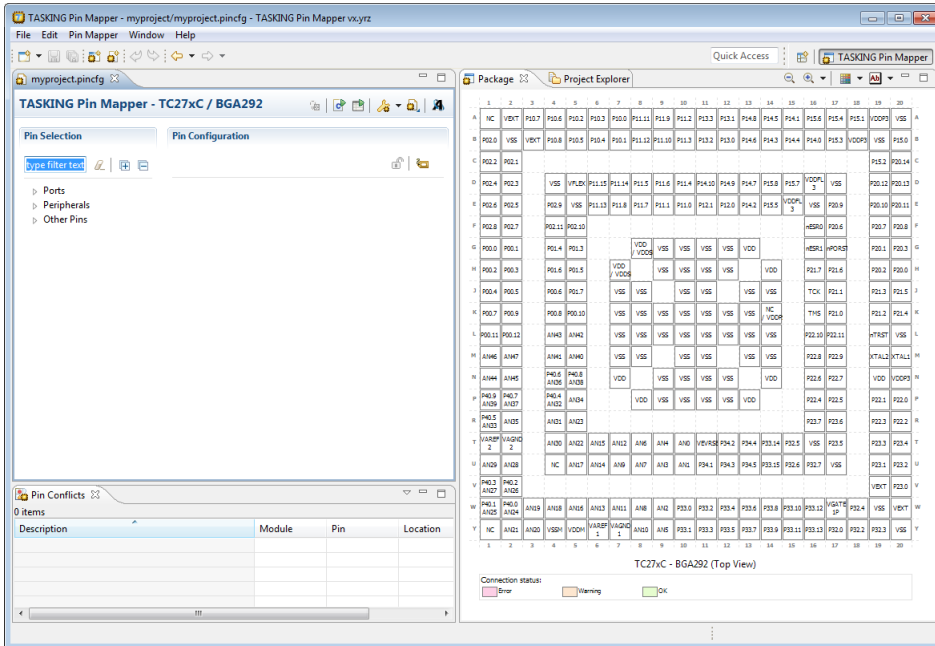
TASKING Pin Mapper - myproject/myproject.pincfg - TASKING Pin Mapper vx.yrz

File Edit Pin Mapper Window Help

Quick Access | TASKING Pin Mapper

myproject.pincfg

TASKING Pin Mapper - TC27xC / BGA292

Pin Selection | Pin Configuration

type filter text

Ports
Peripherals
Other Pins

Pin Conflicts
0 items

| Description | Module | Pin | Location |
|---|---|---|---|

Package | Project Explorer

| | 1 | 2 | 3 | 4 | 5 | 6 | 7 | 8 | 9 | 10 | 11 | 12 | 13 | 14 | 15 | 16 | 17 | 18 | 19 | 20 | |
|---|---|---|---|---|---|---|---|---|---|---|---|---|---|---|---|---|---|---|---|---|---|
| A | NC | VEXT | P10.7 | P10.6 | P10.2 | P10.3 | P10.0 | P11.11 | P11.9 | P11.2 | P13.3 | P13.1 | P14.8 | P14.5 | P14.1 | P15.6 | P15.4 | P15.1 | VDDP3 | VSS | A |
| B | P02.0 | VSS | VEXT | P10.8 | P10.5 | P10.4 | P10.1 | P11.12 | P11.10 | P11.3 | P13.2 | P13.0 | P14.6 | P14.3 | P14.4 | P14.0 | P15.3 | VDDP3 | VSS | P15.0 | B |
| C | P02.2 | P02.1 | | | | | | | | | | | | | | | | | P15.2 | P20.14 | C |
| D | P02.4 | P02.3 | | VSS | VFLEX | P11.15 | P11.14 | P11.5 | P11.6 | P11.4 | P14.10 | P14.9 | P14.7 | P15.8 | P15.7 | VDDFL3 | VSS | | P20.12 | P20.13 | D |
| E | P02.6 | P02.5 | | P02.9 | VSS | P11.13 | P11.8 | P11.7 | P11.1 | P11.0 | P12.1 | P12.0 | P14.2 | P15.5 | VDDFL3 | VSS | P20.9 | | P20.10 | P20.11 | E |
| F | P02.8 | P02.7 | | P02.11 | P02.10 | | | | | | | | | | | nESR0 | P20.6 | | P20.7 | P20.8 | F |
| G | P00.0 | P00.1 | | P01.4 | P01.3 | | | VDD / VDDS | VSS | VSS | VSS | VSS | VDD | | | nESR1 | nPORST | | P20.1 | P20.3 | G |
| H | P00.2 | P00.3 | | P01.6 | P01.5 | | VDD / VDDS | | VSS | VSS | VSS | VSS | | VDD | | P21.7 | P21.6 | | P20.2 | P20.0 | H |
| J | P00.4 | P00.5 | | P00.6 | P01.7 | | VSS | VSS | | VSS | VSS | | VSS | VSS | | TCK | P21.1 | | P21.3 | P21.5 | J |
| K | P00.7 | P00.9 | | P00.8 | P00.10 | | VSS | VSS | VSS | VSS | VSS | VSS | VSS | NC / VDDP | | TMS | P21.0 | | P21.2 | P21.4 | K |
| L | P00.11 | P00.12 | | AN43 | AN42 | | VSS | VSS | VSS | VSS | VSS | VSS | VSS | VSS | | P22.10 | P22.11 | | nTRST | VSS | L |
| M | AN46 | AN47 | | AN41 | AN40 | | VSS | VSS | | VSS | VSS | | VSS | VSS | | P22.8 | P22.9 | | XTAL2 | XTAL1 | M |
| N | AN44 | AN45 | | P40.6 AN36 | P40.8 AN38 | | VDD | | VSS | VSS | VSS | VSS | | VDD | | P22.6 | P22.7 | | VDD | VDDP3 | N |
| P | P40.9 AN39 | P40.7 AN37 | | P40.4 AN32 | AN34 | | | VDD | VSS | VSS | VSS | VSS | VDD | | | P22.4 | P22.5 | | P22.1 | P22.0 | P |
| R | P40.5 AN33 | AN35 | | AN31 | AN23 | | | | | | | | | | | P23.7 | P23.6 | | P22.3 | P22.2 | R |
| T | VAREF2 | VAGND2 | | AN30 | AN22 | AN15 | AN12 | AN6 | AN4 | AN0 | VEVRSB | P34.2 | P34.4 | P33.14 | P32.5 | VSS | P23.5 | | P23.3 | P23.4 | T |
| U | AN29 | AN28 | | NC | AN17 | AN14 | AN9 | AN7 | AN3 | AN1 | P34.1 | P34.3 | P34.5 | P33.15 | P32.6 | P32.7 | VSS | | P23.1 | P23.2 | U |
| V | P40.3 AN27 | P40.2 AN26 | | | | | | | | | | | | | | | | | VEXT | P23.0 | V |
| W | P40.1 AN25 | P40.0 AN24 | AN19 | AN18 | AN16 | AN13 | AN11 | AN8 | AN2 | P33.0 | P33.2 | P33.4 | P33.6 | P33.8 | P33.10 | P33.12 | VGATE1P | P32.4 | VSS | VEXT | W |
| Y | NC | AN21 | AN20 | VSSM | VDDM | VAREF1 | VAGND1 | AN10 | AN5 | P33.1 | P33.3 | P33.5 | P33.7 | P33.9 | P33.11 | P33.13 | P32.0 | P32.2 | P32.3 | VSS | Y |
| | 1 | 2 | 3 | 4 | 5 | 6 | 7 | 8 | 9 | 10 | 11 | 12 | 13 | 14 | 15 | 16 | 17 | 18 | 19 | 20 | |

TC27xC - BGA292 (Top View)

Connection status:
Error
Warning
OK